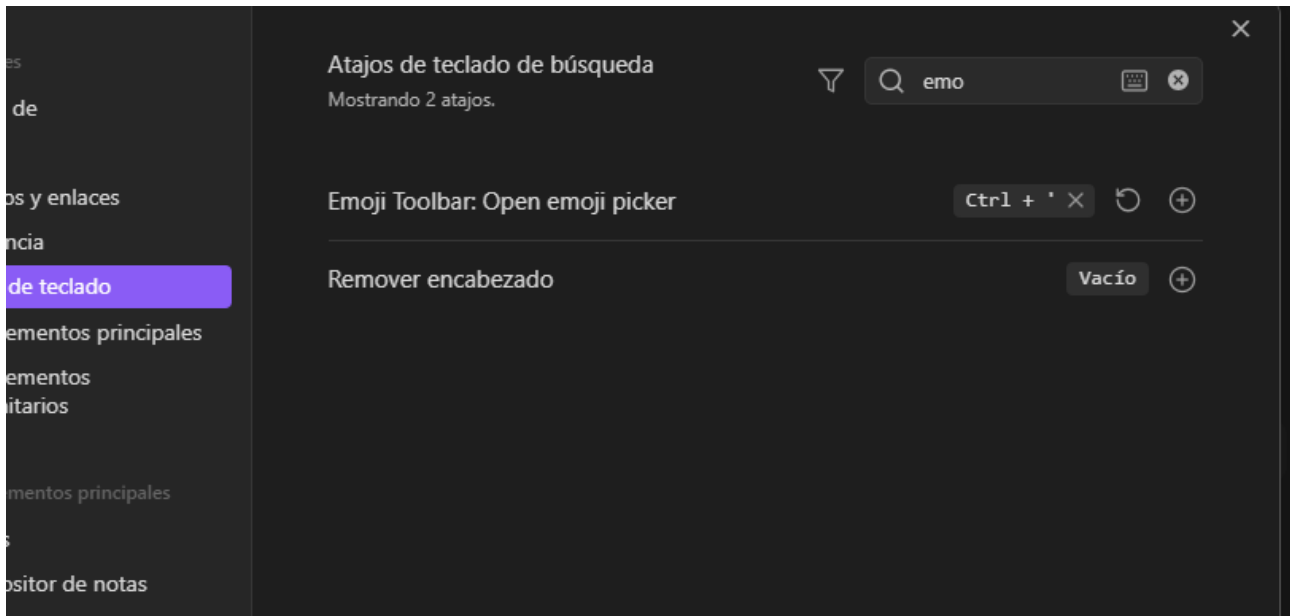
es
de

os y enlaces
ncia
de teclado
ementos principales
ementos
itarios

mentos principales
s
ositor de notas

Atajos de teclado de búsqueda
Mostrando 2 atajos.

emo

Emoji Toolbar: Open emoji picker
Ctrl + '

Remover encabezado
Vacío